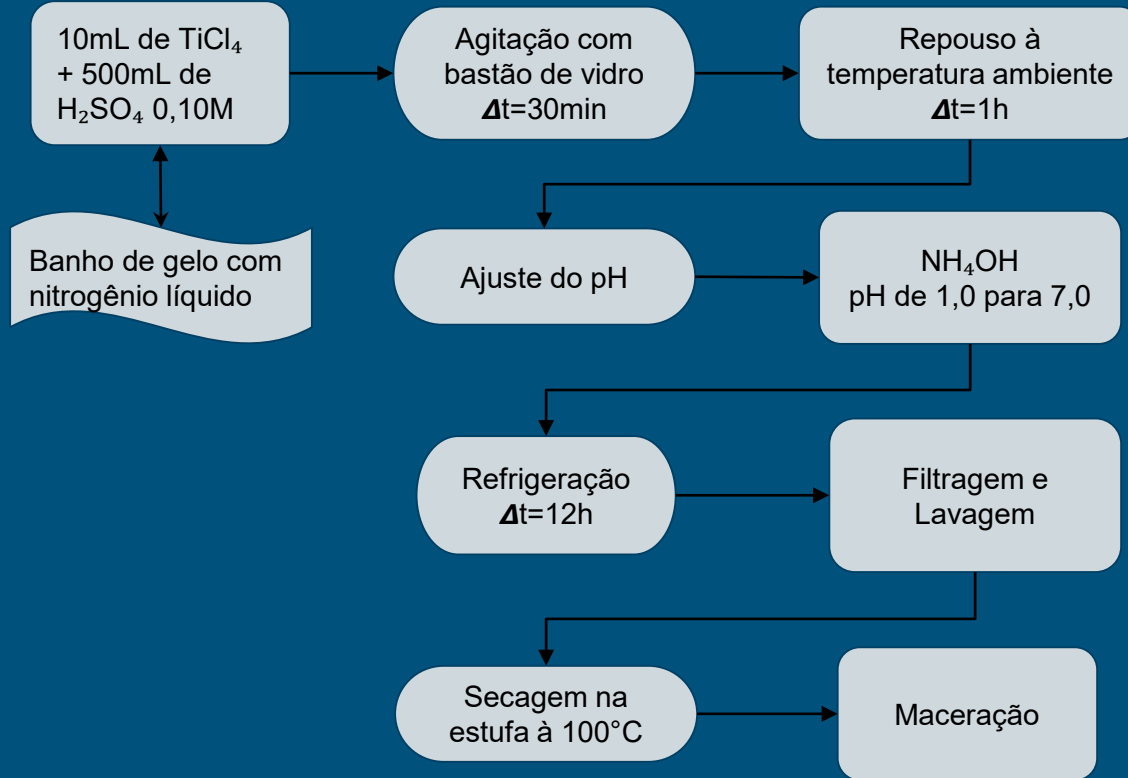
10mL de $TiCl_4$ + 500mL de $H_2SO_4$ 0,10M

Banho de gelo com nitrogênio líquido

Agitação com bastão de vidro $\Delta$t=30min

Repouso à temperatura ambiente $\Delta$t=1h

Ajuste do pH

$NH_4OH$ pH de 1,0 para 7,0

Refrigeração $\Delta$t=12h

Filtragem e Lavagem

Secagem na estufa à 100°C

Maceração